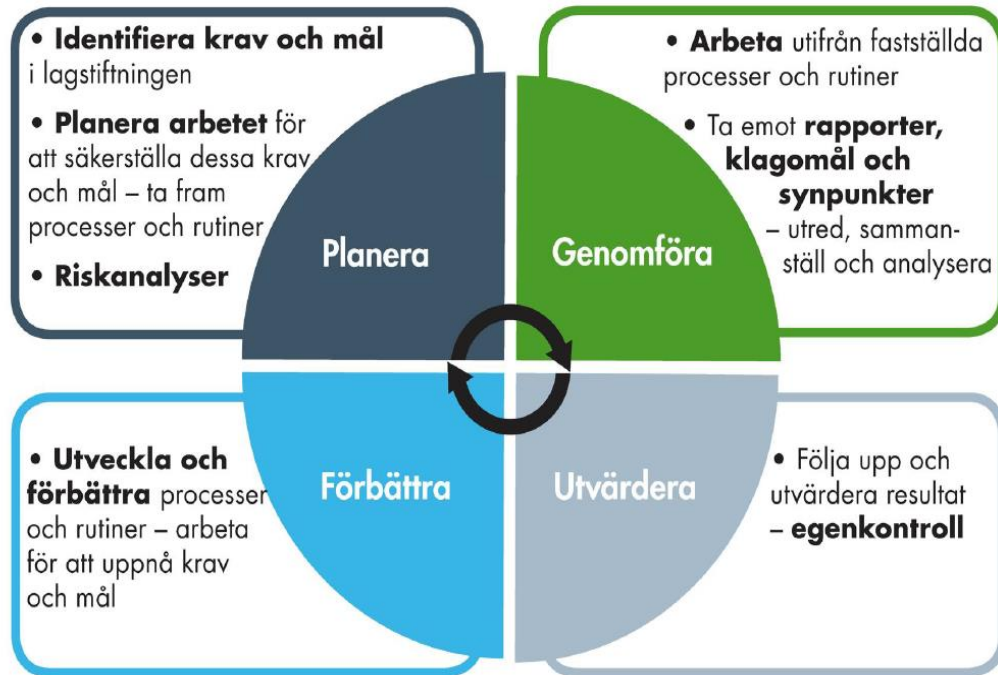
• Identifiera krav och mål i lagstiftningen

• Planera arbetet för att säkerställa dessa krav och mål – ta fram processer och rutiner

• Riskanalyser

Planera

• Arbeta utifrån fastställda processer och rutiner

• Ta emot rapporter, klagomål och synpunkter – utred, sammanställ och analysera

Genomföra

• Utveckla och förbättra processer och rutiner – arbeta för att uppnå krav och mål

Förbättra

Utvärdera

• Följa upp och utvärdera resultat – egenkontroll